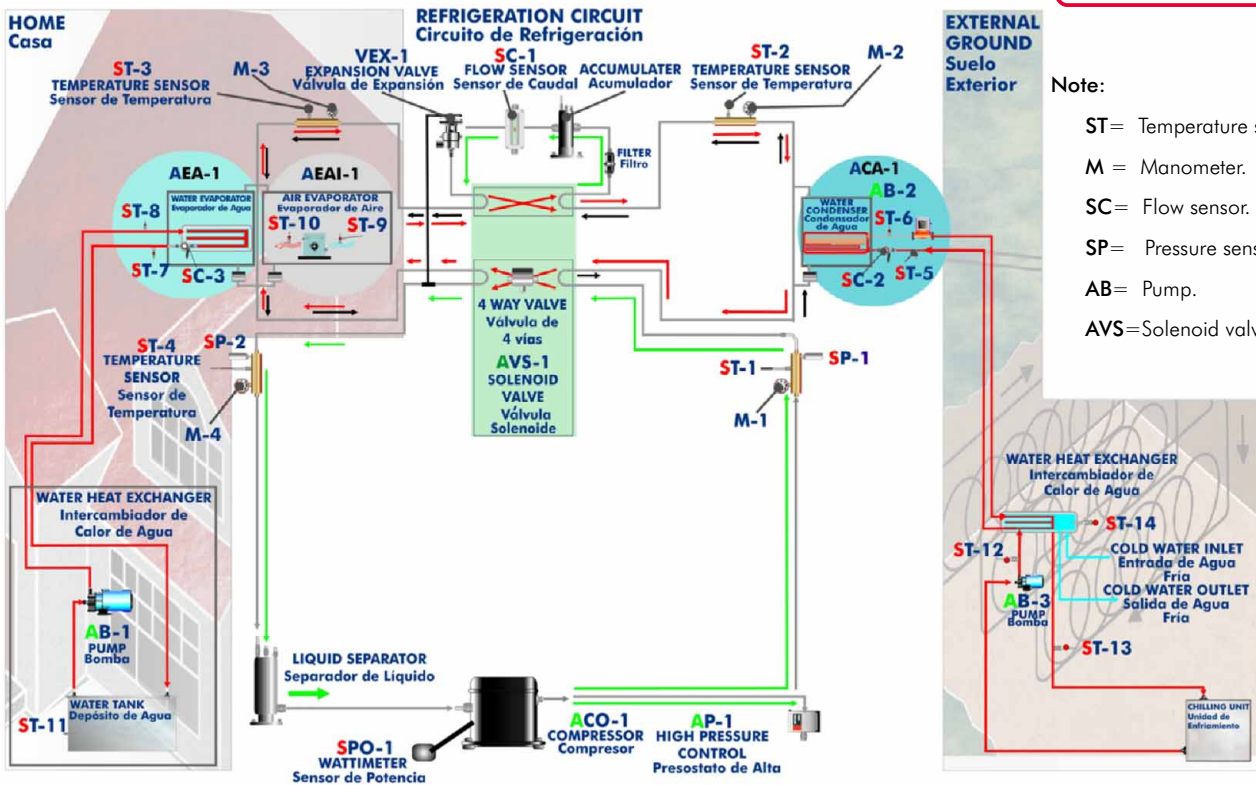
HOME
Casa

REFRIGERATION CIRCUIT
Circuito de Refrigeración

EXTERNAL GROUND
Suelo Exterior

ST-3
TEMPERATURE SENSOR
Sensor de Temperatura

M-3

VEX-1
EXPANSION VALVE
Válvula de Expansión

SC-1
FLOW SENSOR
Sensor de Caudal

ACCUMULATER
Acumulador

ST-2
TEMPERATURE SENSOR
Sensor de Temperatura

M-2

FILTER
Filtro

AEA-1
WATER EVAPORATOR
Evaporador de Agua

ST-8
ST-7
SC-3

AEAI-1
AIR EVAPORATOR
Evaporador de Aire
ST-10
ST-9

ACA-1
AB-2
WATER CONDENSER
Condensador de Agua
ST-6
SC-2
ST-5

4 WAY VALVE
Válvula de 4 vías
AVS-1
SOLENOID VALVE
Válvula Solenoide

ST-4
TEMPERATURE SENSOR
Sensor de Temperatura
SP-2
M-4

ST-1
SP-1
M-1

WATER HEAT EXCHANGER
Intercambiador de Calor de Agua

AB-1
PUMP
Bomba

WATER TANK
Depósito de Agua
ST-11

LIQUID SEPARATOR
Separador de Líquido

SPO-1
WATTIMETER
Sensor de Potencia

ACO-1
COMPRESSOR
Compresor

AP-1
HIGH PRESSURE CONTROL
Presostato de Alta

Note:
ST= Temperature s
M = Manometer.
SC= Flow sensor.
SP= Pressure sens
AB= Pump.
AVS=Solenoid valv

WATER HEAT EXCHANGER
Intercambiador de Calor de Agua
ST-14
ST-12
COLD WATER INLET
Entrada de Agua Fría
COLD WATER OUTLET
Salida de Agua Fría
AB-3
PUMP
Bomba
ST-13

CHILLING UNIT
Unidad de Enfriamiento